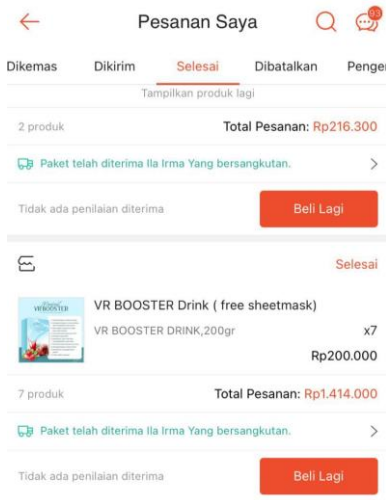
Pesanan Saya

23

Dikemas Dikirim Selesai Dibatalkan Penger

Tampilkan produk lagi

2 produk Total Pesanan: Rp216.300

Paket telah diterima Ila Irma Yang bersangkutan.

Tidak ada penilaian diterima

Beli Lagi

Selesai

VR BOOSTER Drink ( free sheetmask)

VR BOOSTER DRINK,200gr

x7

Rp200.000

7 produk Total Pesanan: Rp1.414.000

Paket telah diterima Ila Irma Yang bersangkutan.

Tidak ada penilaian diterima

Beli Lagi